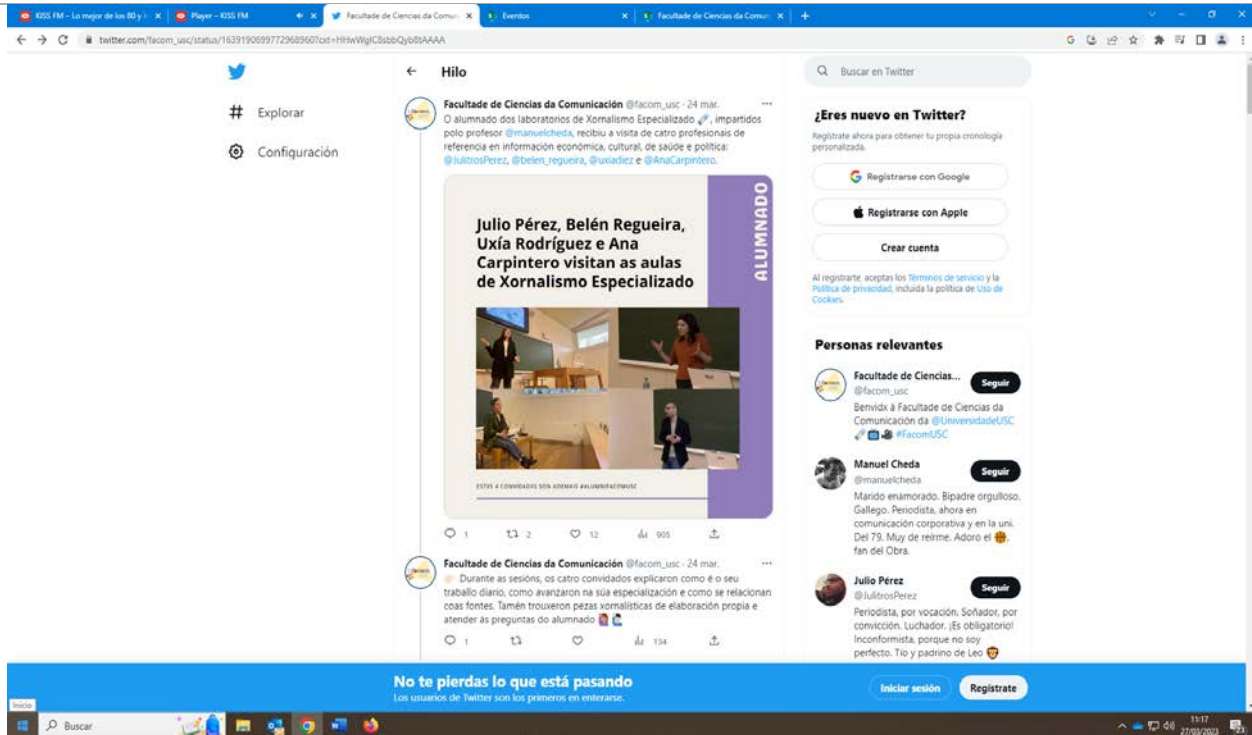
KISS FM – Lo mejor de los 80 y l × | Player – KISS FM | Facultade de Ciencias da Comun × | Eventos × | Facultade de Ciencias da Comun × | +

twitter.com/facom_usc/status/1639190699772968960?cxt=HHwWglC8sbbQyb8tAAAA

Explorar

Configuración

Hilo

Facultade de Ciencias da Comunicación @facom_usc · 24 mar.
O alumnado dos laboratorios de Xornalismo Especializado, impartidos polo profesor @manuelcheda, recibiu a visita de catro profesionais de referencia en información económica, cultural, de saúde e política: @JulitrosPerez, @belen_regueira, @uxiadiez e @AnaCarpintero.

ALUMNADO

Julio Pérez, Belén Regueira, Uxía Rodríguez e Ana Carpintero visitan as aulas de Xornalismo Especializado

ESTES 4 CONVIDADOS SON ADEMAIS #ALUMNIFACOMUSC

1 2 12 905

Facultade de Ciencias da Comunicación @facom_usc · 24 mar.
Durante as sesións, os catro convidados explicaron como é o seu traballo diario, como avanzaron na súa especialización e como se relacionan coas fontes. Tamén trouxeron pezas xornalísticas de elaboración propia e atender ás preguntas do alumnado

1 134

Buscar en Twitter

¿Eres nuevo en Twitter?
Regístrate ahora para obtener tu propia cronología personalizada.

Registrarse con Google
Registrarse con Apple
Crear cuenta

Al registrarte, aceptas los Términos de servicio y la Política de privacidad, incluida la política de Uso de Cookies.

Personas relevantes

Facultade de Ciencias...
@facom_usc
Seguir
Benvidx á Facultade de Ciencias da Comunicación da @UniversidadeUSC #FacomUSC

Manuel Cheda
@manuelcheda
Seguir
Marido enamorado. Bipadre orgulloso. Gallego. Periodista, ahora en comunicación corporativa y en la uni. Del 79. Muy de reírme. Adoro el fan del Obra.

Julio Pérez
@JulitrosPerez
Seguir
Periodista, por vocación. Soñador, por convicción. Luchador. ¡Es obligatorio! Inconformista, porque no soy perfecto. Tío y padrino de Leo

No te pierdas lo que está pasando
Los usuarios de Twitter son los primeros en enterarse.
Iniciar sesión
Regístrate

Inicio
Buscar
11:17
27/03/2023